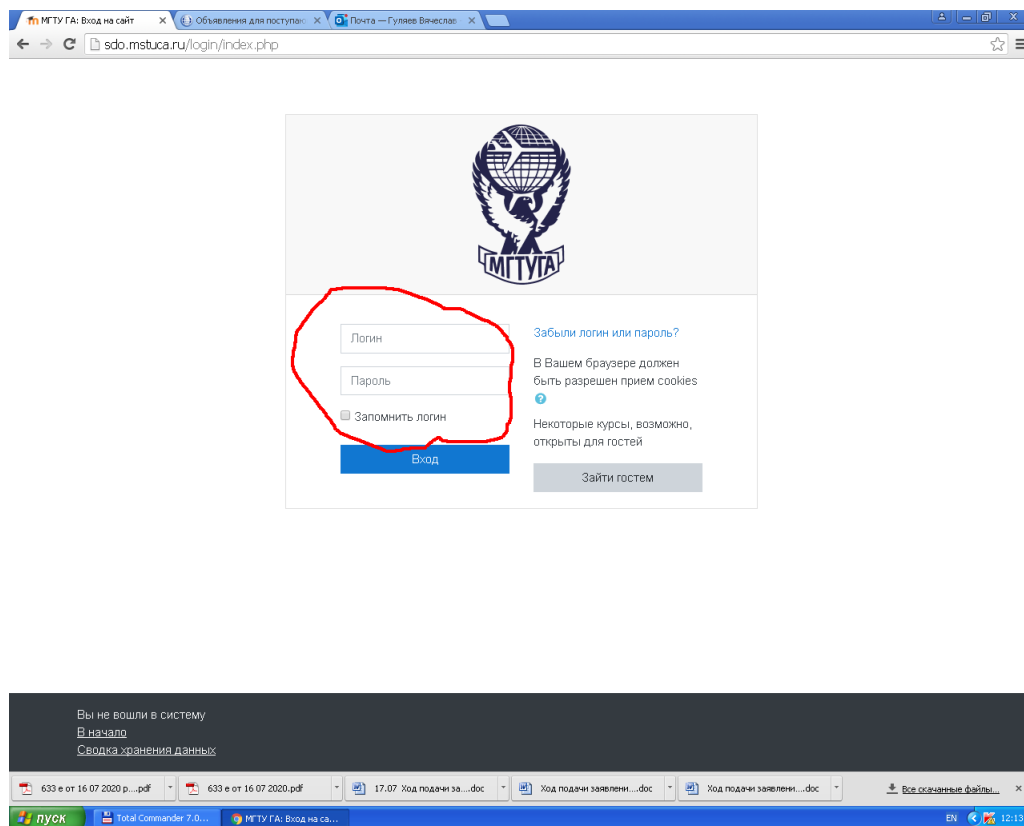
МГТУ ГА: Вход на сайт ×
Объявления для поступаю ×
Почта — Гуляев Вячеслав ×

sdo.mstuca.ru/login/index.php

МГТУГА

Логин

Пароль

Запомнить логин

Вход

Забыли логин или пароль?

В Вашем браузере должен быть разрешен прием cookies

Некоторые курсы, возможно, открыты для гостей

Зайти гостем

Вы не вошли в систему
В начало
Сводка хранения данных

633 е от 16 07 2020 р....pdf
633 е от 16 07 2020.pdf
17.07 Ход подачи за....doc
Ход подачи заявлени....doc
Ход подачи заявлени....doc
Все скачанные файлы...

пуск
Total Commander 7.0...
МГТУ ГА: Вход на са...
EN
12:13